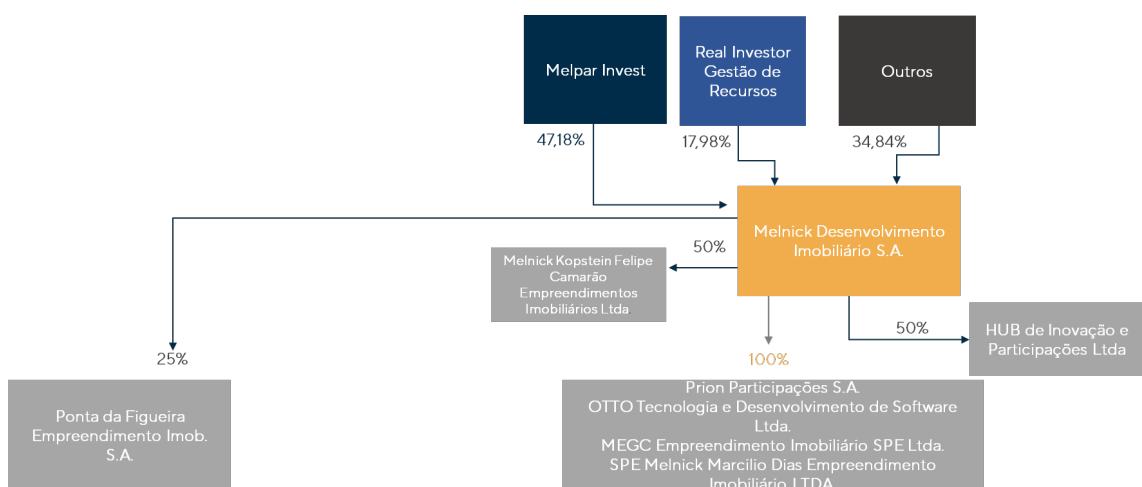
Melpar Invest

Real Investor Gestão de Recursos

Outros

47,18%

17,98%

34,84%

Melnick Desenvolvimento Imobiliário S.A.

50%

Melnick Kopstein Felipe Camarão Empreendimentos Imobiliários Ltda

50%

HUB de Inovação e Participações Ltda

25%

100%

Ponta da Figueira Empreendimento Imob. S.A.

Prion Participações S.A.
OTTO Tecnologia e Desenvolvimento de Software Ltda.
MEGC Empreendimento Imobiliário SPE Ltda.
SPE Melnick Marcilio Dias Empreendimento Imobiliário LTDA